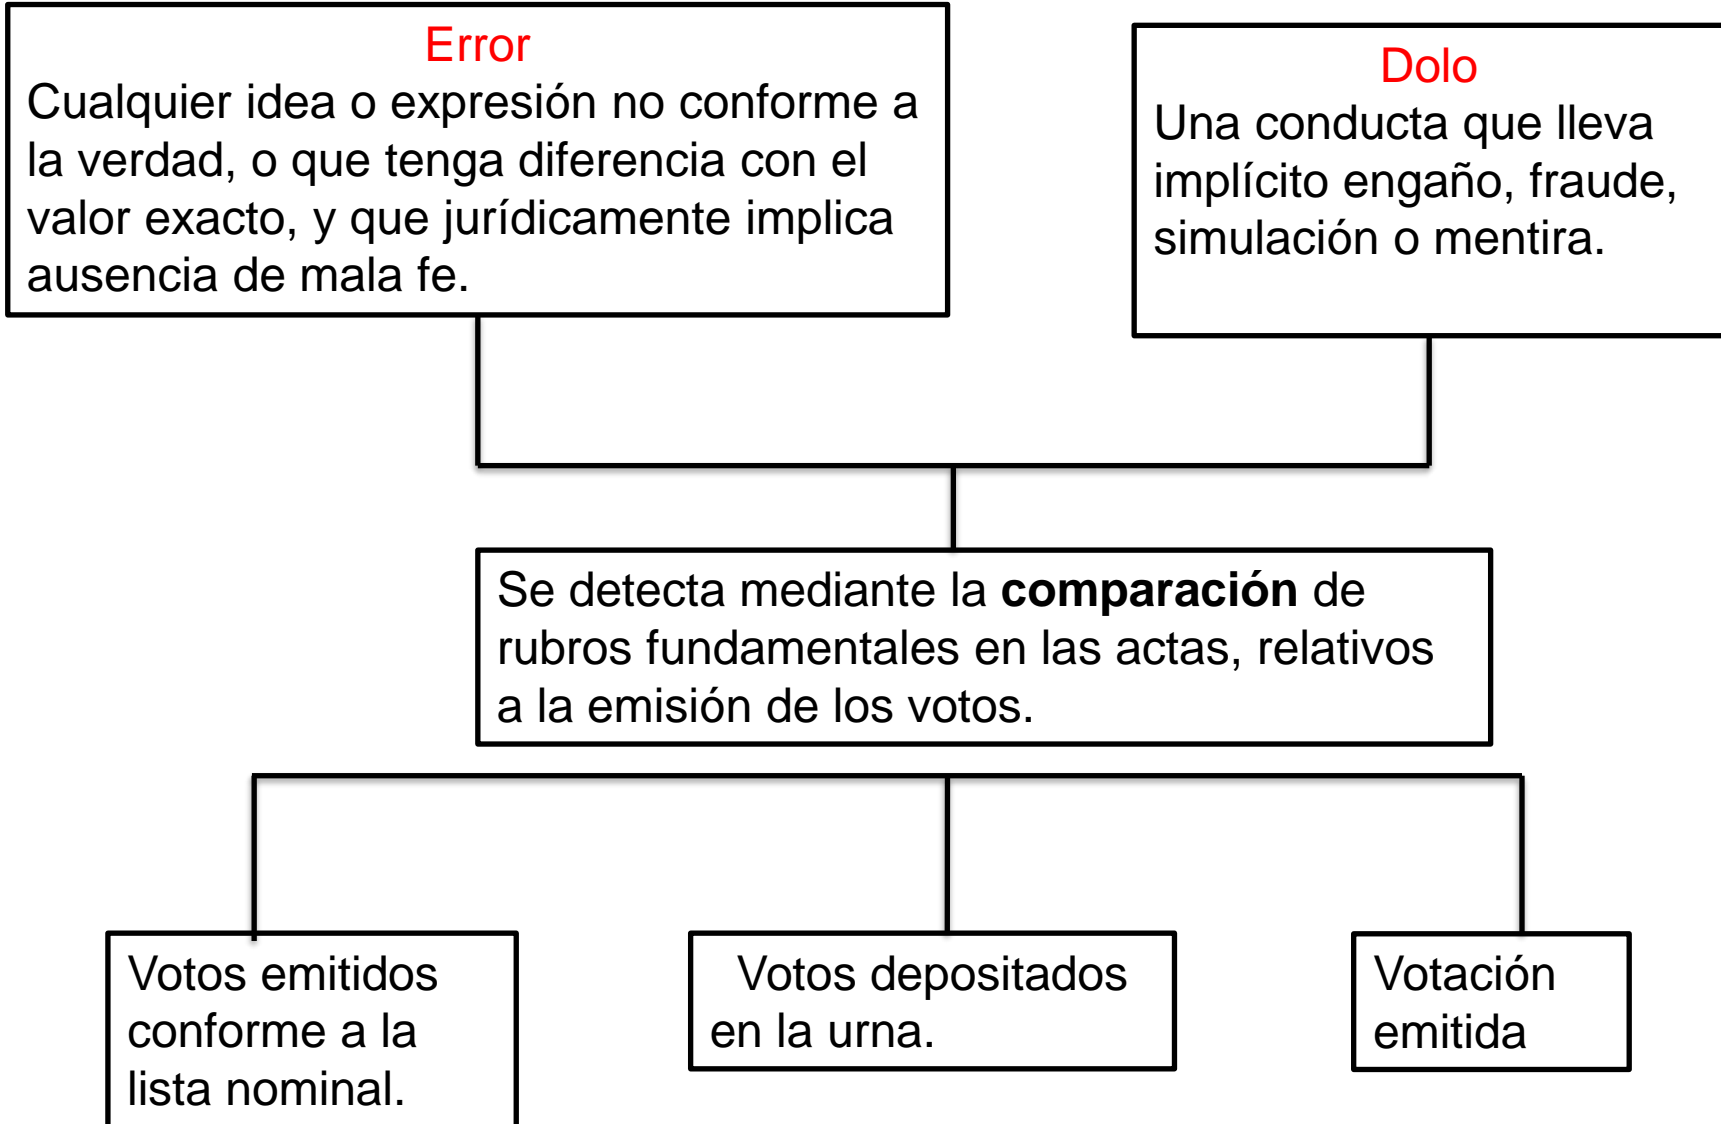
Error
Cualquier idea o expresión no conforme a la verdad, o que tenga diferencia con el valor exacto, y que jurídicamente implica ausencia de mala fe.

Dolo
Una conducta que lleva implícito engaño, fraude, simulación o mentira.

Se detecta mediante la **comparación** de rubros fundamentales en las actas, relativos a la emisión de los votos.

Votos emitidos conforme a la lista nominal.

Votos depositados en la urna.

Votación emitida